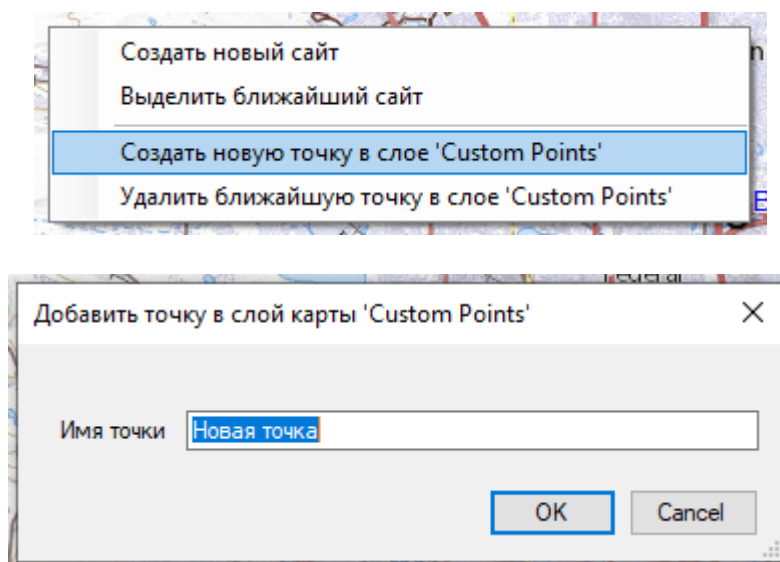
Создать новый сайт
Выделить ближайший сайт
Создать новую точку в слое 'Custom Points'
Удалить ближайшую точку в слое 'Custom Points'

Добавить точку в слой карты 'Custom Points'
Имя точки Новая точка
OK
Cancel